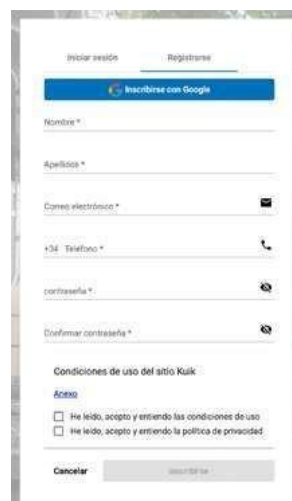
Iniciar sesión

Registrarse

Inscribirse con Google

Nombre *

Apellidos *

Correo electrónico *

+34 Teléfono *

contraseña *

Confirmar contraseña *

Condiciones de uso del sitio Kuik

Anexo

He leído, acepto y entiendo las condiciones de uso

He leído, acepto y entiendo la política de privacidad

Cancelar

Inscribirse